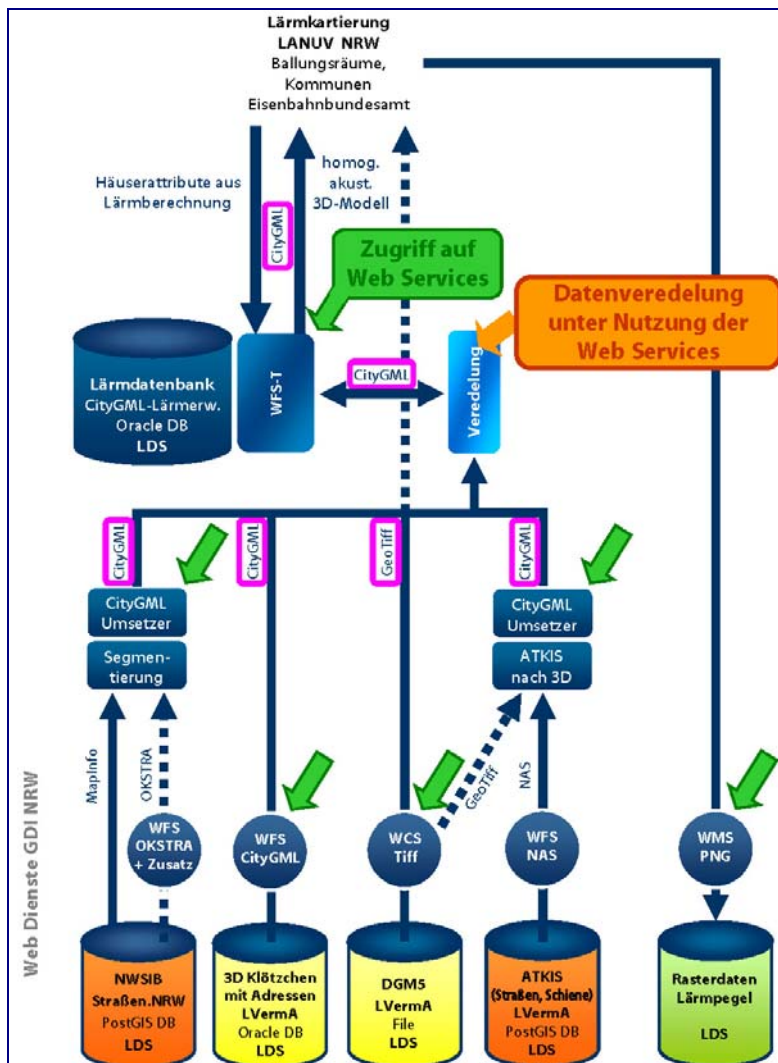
Lärmkartierung
LANUV NRW
Ballungsräume,
Kommunen
Eisenbahnbundesamt

Häuserattribute aus Lärmberechnung

CityGML

homog. akust. 3D-Modell

Zugriff auf Web Services

Datenveredelung unter Nutzung der Web Services

Lärmdatenbank
CityGML-Lärmerw.
Oracle DB
LDS

WFS-T

CityGML

Veredelung

CityGML

CityGML

GeoTiff

CityGML

CityGML Umsetzer

Segmentierung

CityGML Umsetzer

ATKIS nach 3D

MapInfo

OKSTRA

GeoTiff

NAS

WFS OKSTRA + Zusatz

WFS CityGML

WCS Tiff

WFS NAS

WMS PNG

Web Dienste GDI NRW

NWSIB
Straßen.NRW
PostGIS DB
LDS

3D Klötzchen mit Adressen
LVermA
Oracle DB
LDS

DGM5
LVermA
File
LDS

ATKIS
(Straßen, Schiene)
LVermA
PostGIS DB
LDS

Rasterdaten Lärmpegel
LDS